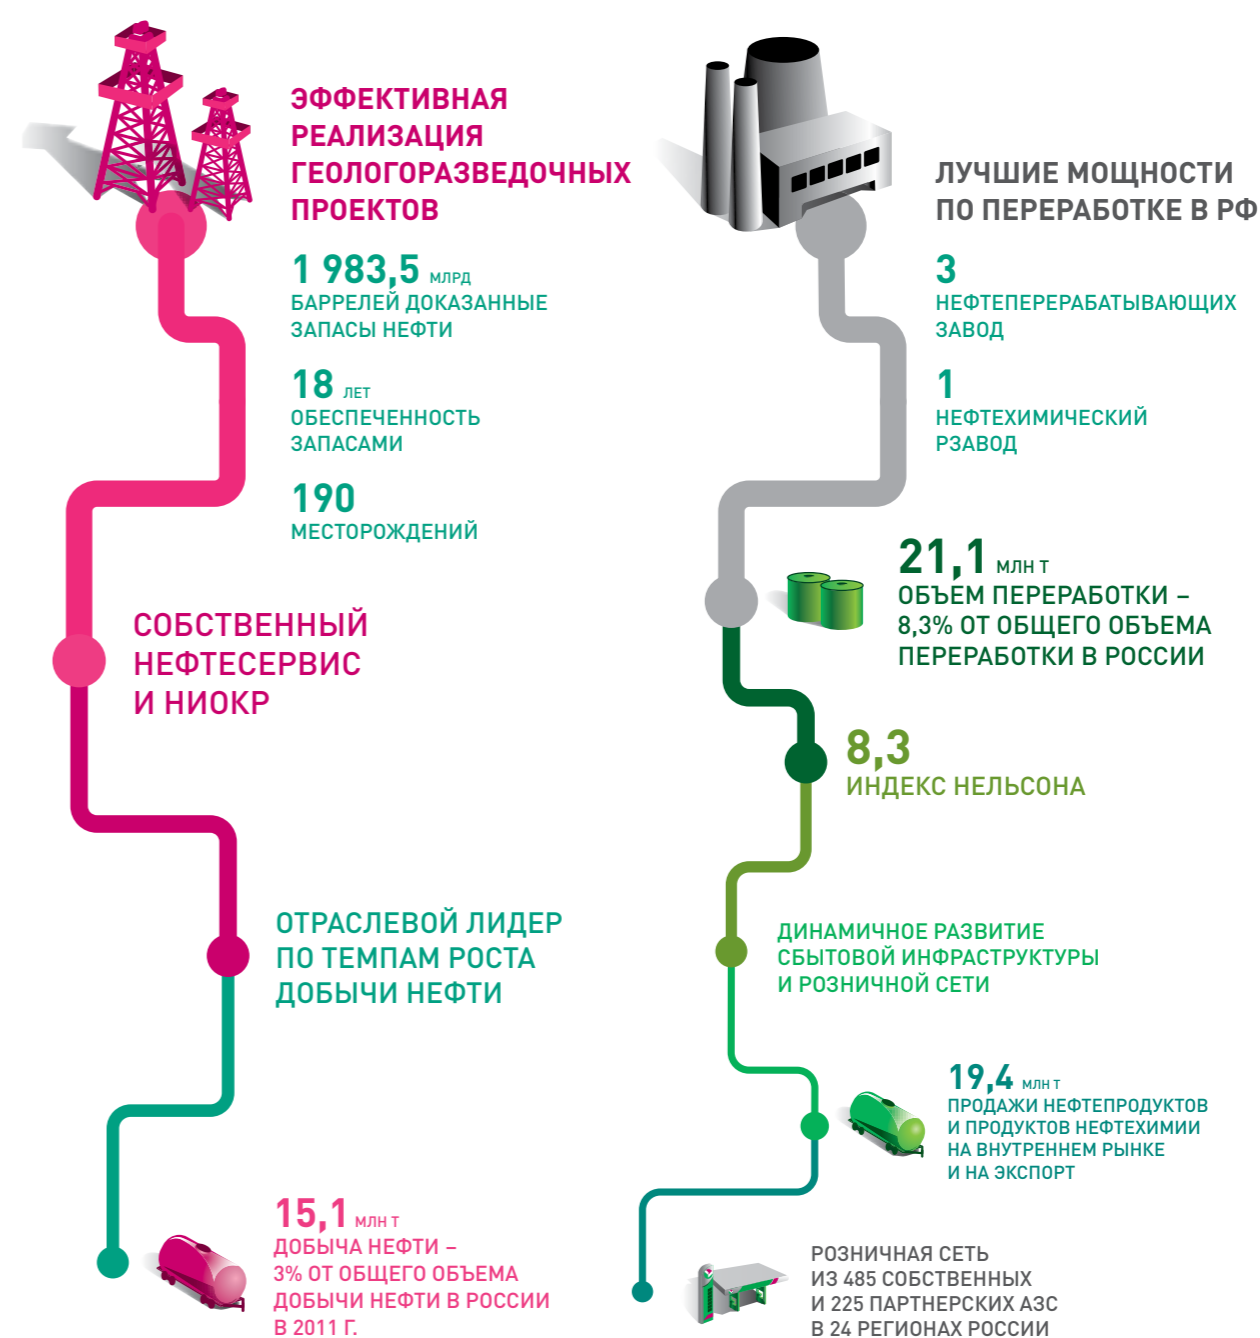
ЭФФЕКТИВНАЯ РЕАЛИЗАЦИЯ ГЕОЛОГОРАЗВЕДОЧНЫХ ПРОЕКТОВ

1 983,5 МЛРД БАРРЕЛЕЙ ДОКАЗАННЫЕ ЗАПАСЫ НЕФТИ

18 ЛЕТ ОБЕСПЕЧЕННОСТЬ ЗАПАСАМИ

190 МЕСТОРОЖДЕНИЙ

СОБСТВЕННЫЙ НЕФТЕСЕРВИС И НИОКР

ОТРАСЛЕВОЙ ЛИДЕР ПО ТЕМПАМ РОСТА ДОБЫЧИ НЕФТИ

15,1 МЛН Т ДОБЫЧА НЕФТИ – 3% ОТ ОБЩЕГО ОБЪЕМА ДОБЫЧИ НЕФТИ В РОССИИ В 2011 Г.

ЛУЧШИЕ МОЩНОСТИ ПО ПЕРЕРАБОТКЕ В РФ

3 НЕФТЕПЕРЕРАБАТЫВАЮЩИХ ЗАВОД

1 НЕФТЕХИМИЧЕСКИЙ РЗАВОД

21,1 МЛН Т ОБЪЕМ ПЕРЕРАБОТКИ – 8,3% ОТ ОБЩЕГО ОБЪЕМА ПЕРЕРАБОТКИ В РОССИИ

8,3 ИНДЕКС НЕЛЬСОНА

ДИНАМИЧНОЕ РАЗВИТИЕ СБЫТОВОЙ ИНФРАСТРУКТУРЫ И РОЗНИЧНОЙ СЕТИ

19,4 МЛН Т ПРОДАЖИ НЕФТЕПРОДУКТОВ И ПРОДУКТОВ НЕФТЕХИМИИ НА ВНУТРЕННЕМ РЫНКЕ И НА ЭКСПОРТ

РОЗНИЧНАЯ СЕТЬ ИЗ 485 СОБСТВЕННЫХ И 225 ПАРТНЕРСКИХ АЗС В 24 РЕГИОНАХ РОССИИ